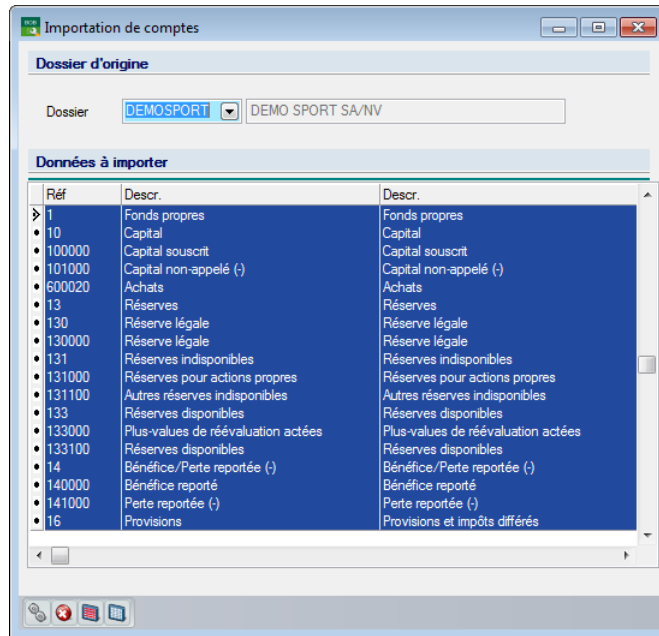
Importation de comptes

Dossier d'origine

Dossier DEMOSPORT DEMO SPORT SA/NV

Données à importer

| Réf | Descr. | Descr. |
|---|---|---|
| 1 | Fonds propres | Fonds propres |
| 10 | Capital | Capital |
| 100000 | Capital souscrit | Capital souscrit |
| 101000 | Capital non-appelé (-) | Capital non-appelé (-) |
| 600020 | Achats | Achats |
| 13 | Réserves | Réserves |
| 130 | Réserve légale | Réserve légale |
| 130000 | Réserve légale | Réserve légale |
| 131 | Réserves indisponibles | Réserves indisponibles |
| 131000 | Réserves pour actions propres | Réserves pour actions propres |
| 131100 | Autres réserves indisponibles | Autres réserves indisponibles |
| 133 | Réserves disponibles | Réserves disponibles |
| 133000 | Plus-values de réévaluation actées | Plus-values de réévaluation actées |
| 133100 | Réserves disponibles | Réserves disponibles |
| 14 | Bénéfice/Perte reportée (-) | Bénéfice/Perte reportée (-) |
| 140000 | Bénéfice reporté | Bénéfice reporté |
| 141000 | Perte reportée (-) | Perte reportée (-) |
| 16 | Provisions | Provisions et impôts différés |